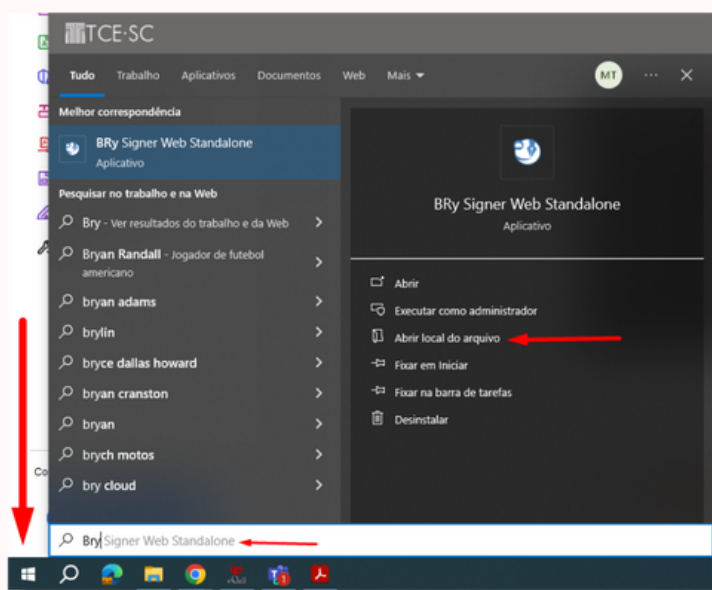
TCE·SC

Tudo Trabalho Aplicativos Documentos Web Mais

MT

Melhor correspondência

BRy Signer Web Standalone
Aplicativo

Pesquisar no trabalho e na Web

Bry - Ver resultados do trabalho e da Web

Bryan Randall - Jogador de futebol americano

bryan adams

brylin

bryce dallas howard

bryan cranston

bryan

brych motos

bry cloud

BRy Signer Web Standalone
Aplicativo

Abrir

Executar como administrador

Abrir local do arquivo

Fixar em Iniciar

Fixar na barra de tarefas

Desinstalar

Bry Signer Web Standalone

Co